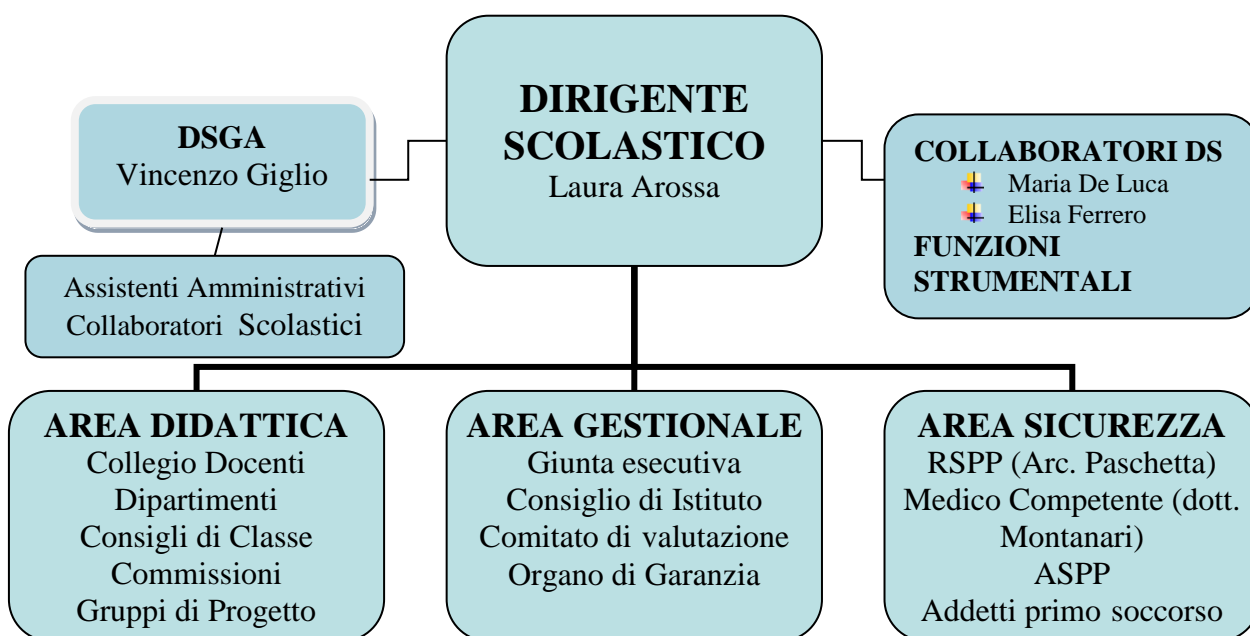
DSGA
Vincenzo Giglio

DIRIGENTE SCOLASTICO
Laura Arossa

COLLABORATORI DS
Maria De Luca
Elisa Ferrero
FUNZIONI STRUMENTALI

Assistenti Amministrativi
Collaboratori Scolastici

AREA DIDATTICA
Collegio Docenti
Dipartimenti
Consigli di Classe
Commissioni
Gruppi di Progetto

AREA GESTIONALE
Giunta esecutiva
Consiglio di Istituto
Comitato di valutazione
Organo di Garanzia

AREA SICUREZZA
RSPP (Arc. Paschetta)
Medico Competente (dott. Montanari)
ASPP
Addetti primo soccorso